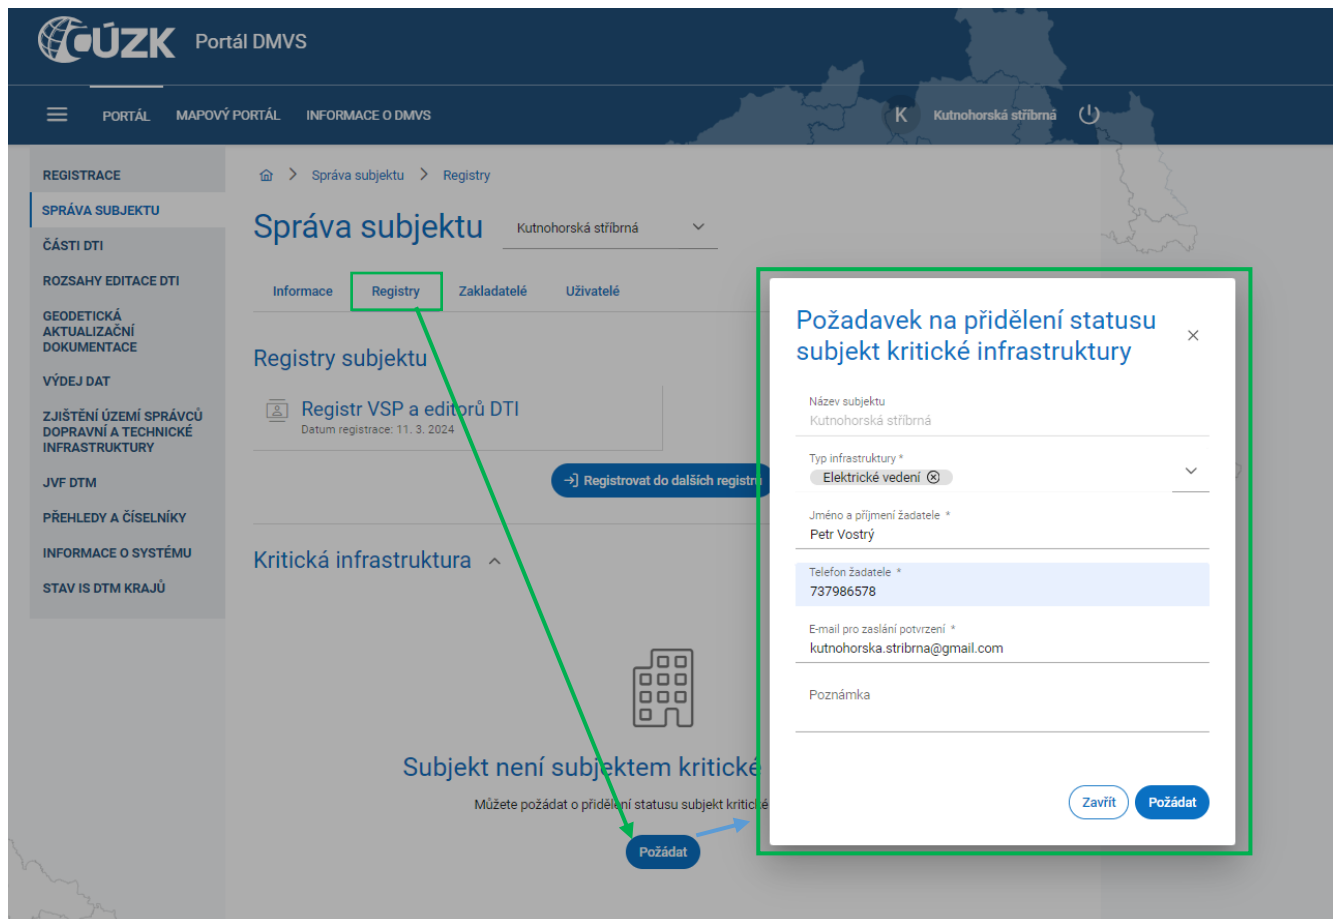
ČÚZK Portál DMVS

PORTÁL MAPOVÝ PORTÁL INFORMACE O DMVS

K Kutnohorská stříbrná

REGISTRACE
SPRÁVA SUBJEKTU
ČÁSTI DTI
ROZSAHY EDITACE DTI
GEODETICKÁ AKTUALIZAČNÍ DOKUMENTACE
VÝDEJ DAT
ZJIŠTĚNÍ ÚZEMÍ SPRÁVCŮ DOPRAVNÍ A TECHNICKÉ INFRASTRUKTURY
JVF DTM
PŘEHLEDY A ČÍSELNÍKY
INFORMACE O SYSTÉMU
STAV IS DTM KRAJŮ

Správa subjektu > Registry

Správa subjektu Kutnohorská stříbrná

Informace Registry Zakladatelé Uživatelé

Registry subjektu

Registr VSP a editorů DTI
Datum registrace: 11. 3. 2024

Registrovat do dalších registrů

Kritická infrastruktura

Subjekt není subjektem kritické

Můžete požádat o přidělení statusu subjekt kritické

Požádat

Požadavek na přidělení statusu subjekt kritické infrastruktury ×

Název subjektu
Kutnohorská stříbrná

Typ infrastruktury *
Elektrické vedení

Jméno a příjmení žadatele *
Petr Vostrý

Telefon žadatele *
737986578

E-mail pro zaslání potvrzení *
kutnohorska.stribrna@gmail.com

Poznámka

Zavřít Požádat